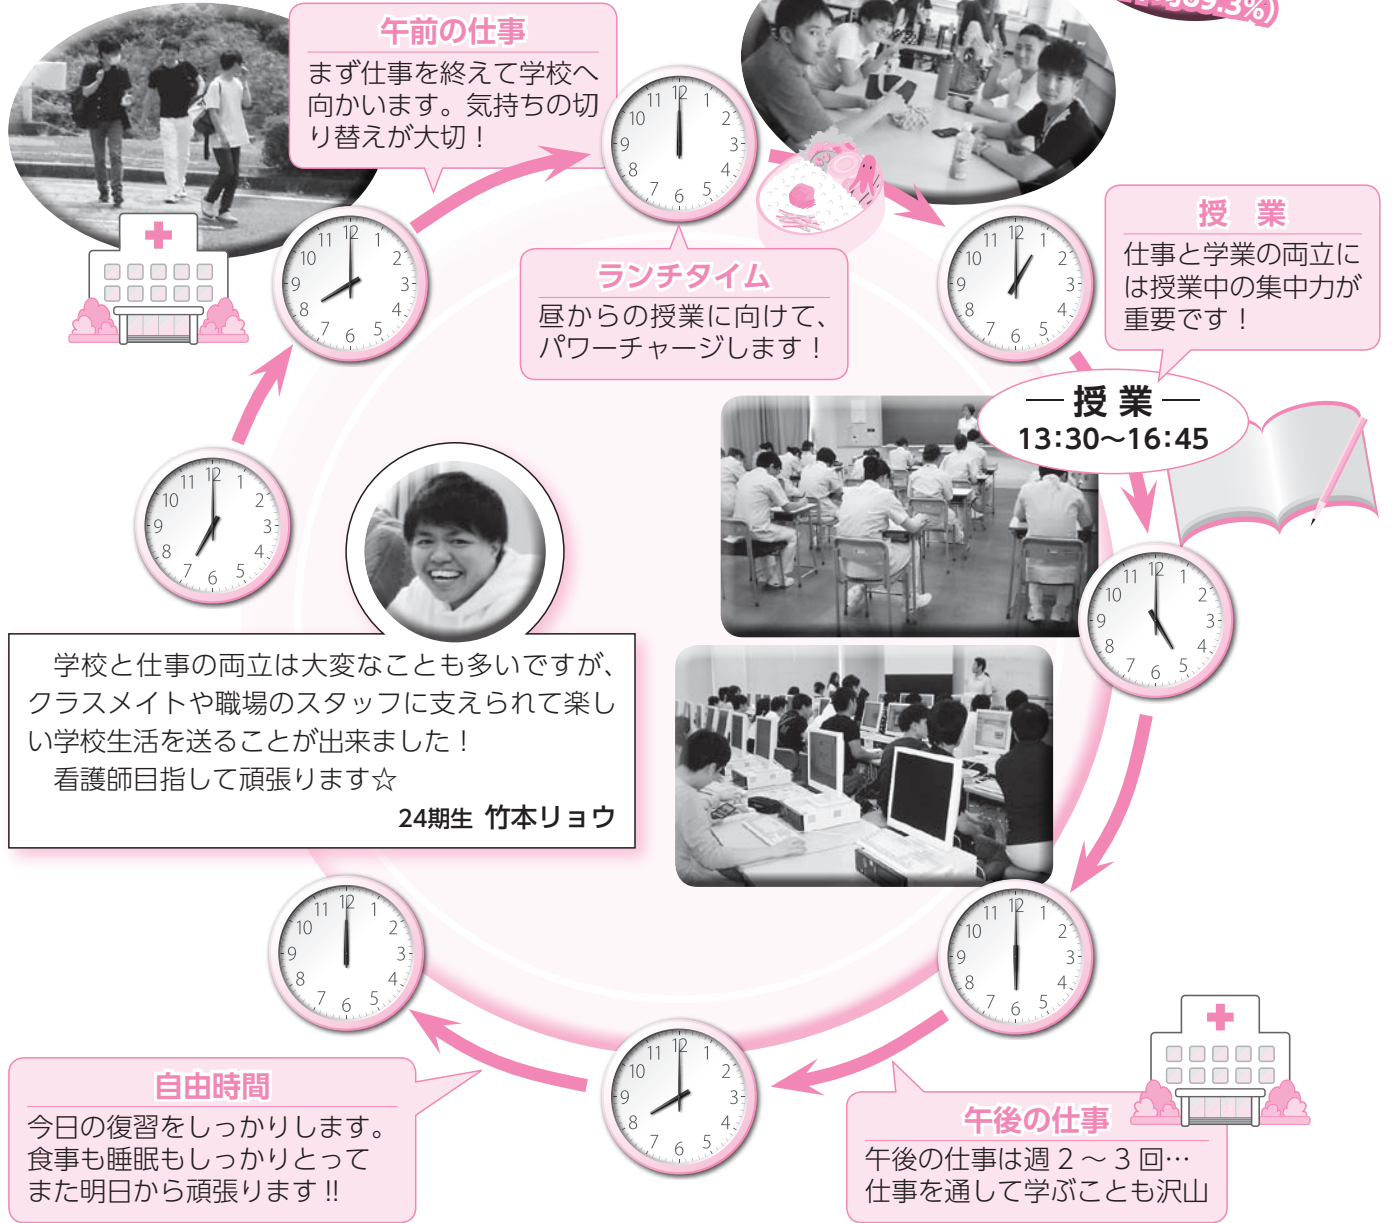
午前の仕事
まず仕事を終えて学校へ向かいます。気持ちの切り替えが大切！

ランチタイム
昼からの授業に向けて、パワーチャージします！

授　業
仕事と学業の両立には授業中の集中力が重要です！

— 授 業 —
13:30〜16:45

学校と仕事の両立は大変なことも多いですが、クラスメイトや職場のスタッフに支えられて楽しい学校生活を送ることが出来ました！
看護師目指して頑張ります☆
24期生 竹本リョウ

自由時間
今日の復習をしっかりします。食事も睡眠もしっかりとってまた明日から頑張ります!!

午後の仕事
午後の仕事は週２〜３回…仕事を通して学ぶことも沢山